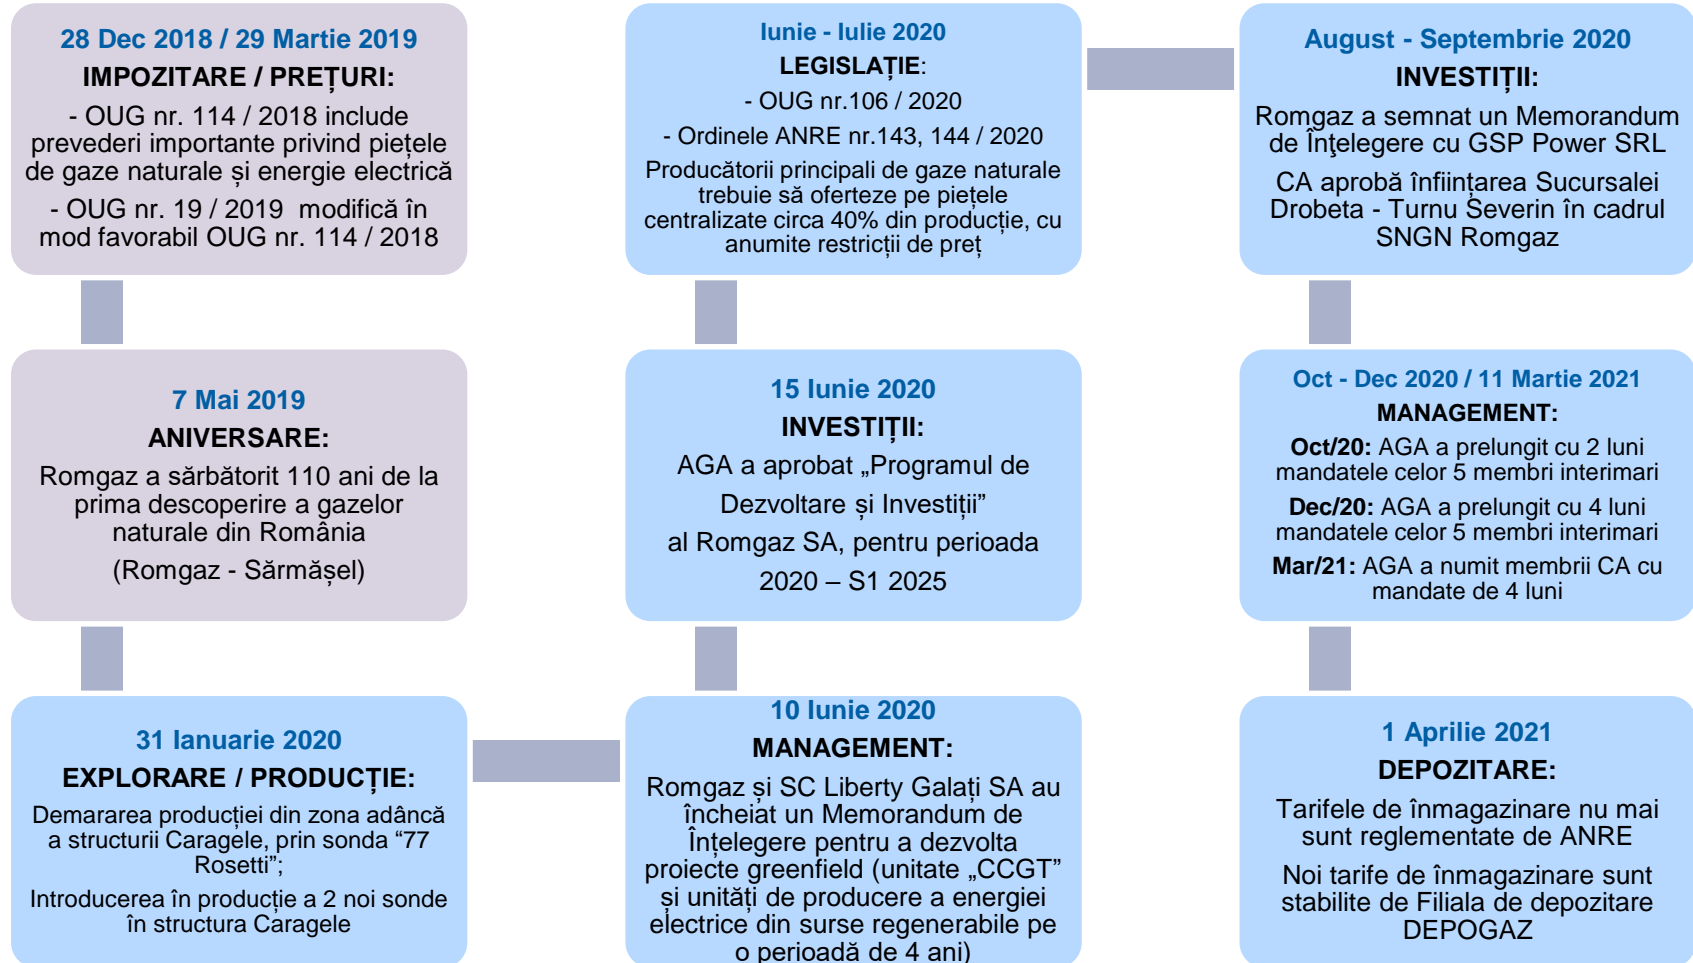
28 Dec 2018 / 29 Martie 2019
IMPOZITARE / PREȚURI:
- OUG nr. 114 / 2018 include prevederi importante privind piețele de gaze naturale și energie electrică
- OUG nr. 19 / 2019 modifică în mod favorabil OUG nr. 114 / 2018

7 Mai 2019
ANIVERSARE:
Romgaz a sărbătorit 110 ani de la prima descoperire a gazelor naturale din România
(Romgaz - Sărmășel)

31 Ianuarie 2020
EXPLORARE / PRODUCȚIE:
Demararea producției din zona adâncă a structurii Caragele, prin sonda “77 Rosetti”;
Introducerea în producție a 2 noi sonde în structura Caragele

Iunie - Iulie 2020
LEGISLAȚIE:
- OUG nr.106 / 2020
- Ordinele ANRE nr.143, 144 / 2020
Producătorii principali de gaze naturale trebuie să oferteze pe piețele centralizate circa 40% din producție, cu anumite restricții de preț

15 Iunie 2020
INVESTIȚII:
AGA a aprobat „Programul de Dezvoltare și Investiții” al Romgaz SA, pentru perioada 2020 – S1 2025

10 Iunie 2020
MANAGEMENT:
Romgaz și SC Liberty Galați SA au încheiat un Memorandum de Înțelegere pentru a dezvolta proiecte greenfield (unitate „CCGT” și unități de producere a energiei electrice din surse regenerabile pe o perioadă de 4 ani)

August - Septembrie 2020
INVESTIȚII:
Romgaz a semnat un Memorandum de Înţelegere cu GSP Power SRL
CA aprobă înființarea Sucursalei Drobeta - Turnu Severin în cadrul SNGN Romgaz

Oct - Dec 2020 / 11 Martie 2021
MANAGEMENT:
Oct/20: AGA a prelungit cu 2 luni mandatele celor 5 membri interimari
Dec/20: AGA a prelungit cu 4 luni mandatele celor 5 membri interimari
Mar/21: AGA a numit membrii CA cu mandate de 4 luni

1 Aprilie 2021
DEPOZITARE:
Tarifele de înmagazinare nu mai sunt reglementate de ANRE
Noi tarife de înmagazinare sunt stabilite de Filiala de depozitare DEPOGAZ